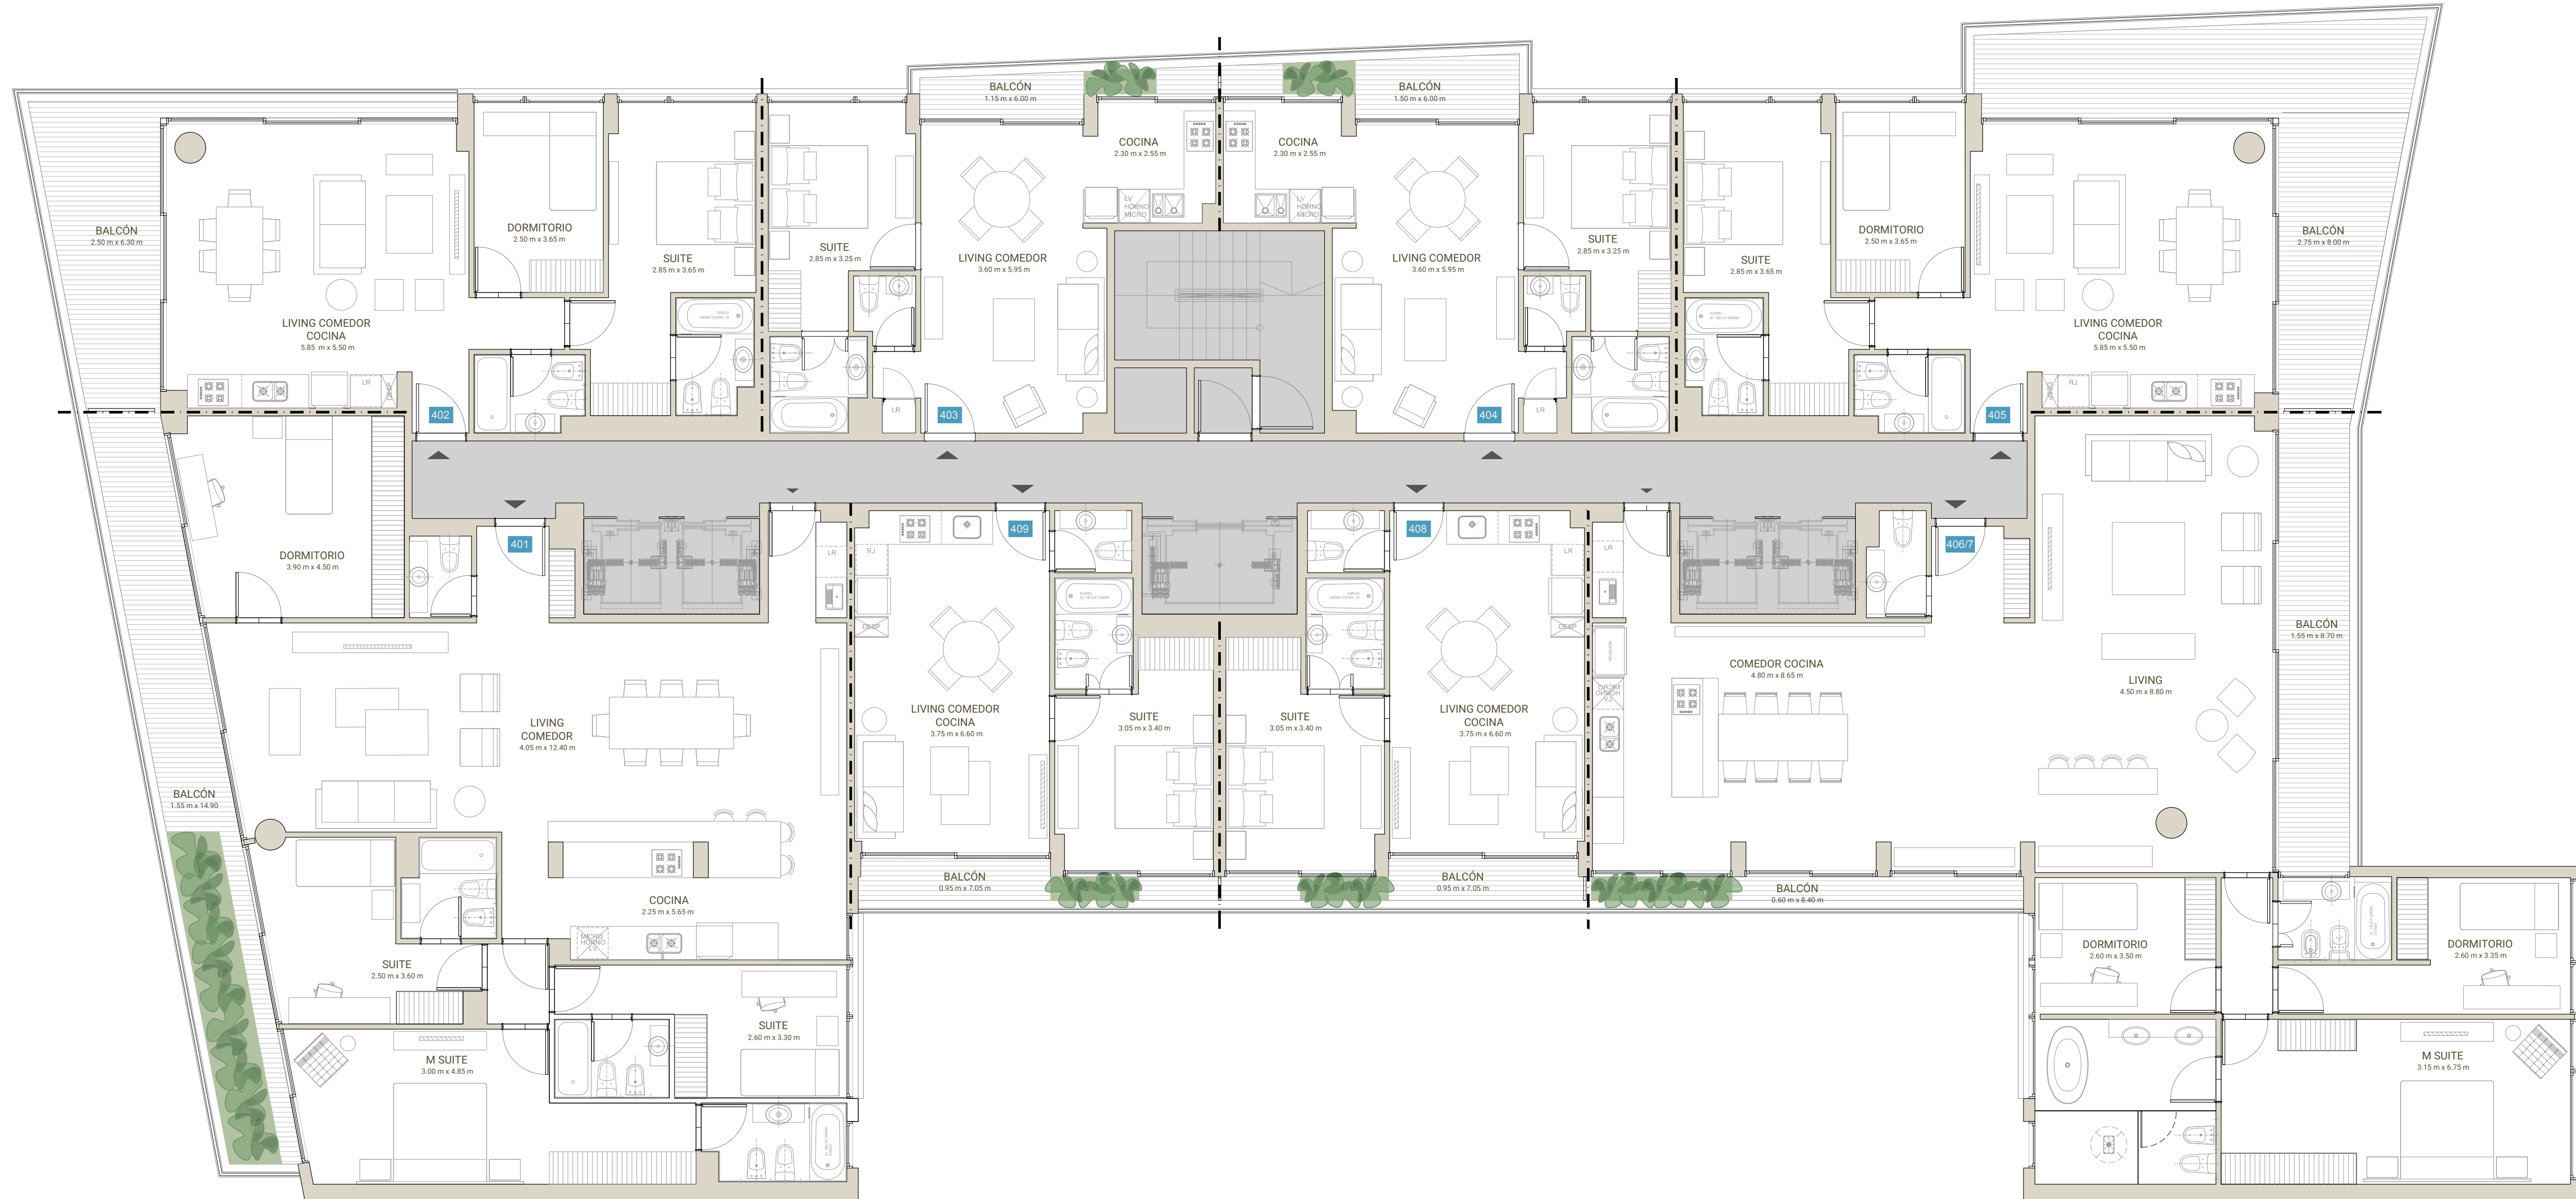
BALCÓN
1.15 m x 6.00 m

BALCÓN
1.50 m x 6.00 m

COCINA
2.30 m x 2.55 m

COCINA
2.30 m x 2.55 m

BALCÓN
2.50 m x 6.30 m

DORMITORIO
2.50 m x 3.65 m

SUITE
2.85 m x 3.65 m

SUITE
2.85 m x 3.25 m

LIVING COMEDOR
3.60 m x 5.95 m

LIVING COMEDOR
3.60 m x 5.95 m

SUITE
2.85 m x 3.25 m

SUITE
2.85 m x 3.65 m

DORMITORIO
2.50 m x 3.65 m

BALCÓN
2.75 m x 8.00 m

LIVING COMEDOR
COCINA
5.85 m x 5.50 m

LIVING COMEDOR
COCINA
5.85 m x 5.50 m

LV
HORNO
MICRO

LV
HORNO
MICRO

LR

RJ

402

403

404

405

DORMITORIO
3.90 m x 4.50 m

401

409

408

406/7

LR

RJ

DESP

LIVING
COMEDOR
4.05 m x 12.40 m

LIVING COMEDOR
COCINA
3.75 m x 6.60 m

SUITE
3.05 m x 3.40 m

SUITE
3.05 m x 3.40 m

LIVING COMEDOR
COCINA
3.75 m x 6.60 m

COMEDOR COCINA
4.80 m x 8.65 m

LIVING
4.50 m x 8.80 m

BALCÓN
1.55 m x 8.70 m

BALCÓN
1.55 m x 14.90

COCINA
2.25 m x 5.65 m

MICRO
HORNO
LV

BALCÓN
0.95 m x 7.05 m

BALCÓN
0.95 m x 7.05 m

BALCÓN
0.60 m x 8.40 m

SUITE
2.50 m x 3.60 m

SUITE
2.60 m x 3.30 m

M SUITE
3.00 m x 4.85 m

DORMITORIO
2.60 m x 3.50 m

DORMITORIO
2.60 m x 3.35 m

M SUITE
3.15 m x 6.75 m